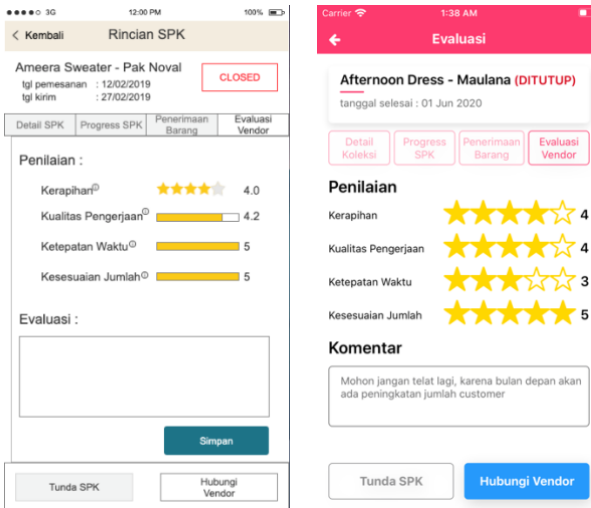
●●●●○ 3G 12:00 PM 100%

< Kembali Rincian SPK

Ameera Sweater - Pak Noval

tgl pemesanan : 12/02/2019
tgl kirim : 27/02/2019

CLOSED

Detail SPK | Progress SPK | Penerimaan Barang | Evaluasi Vendor

Penilaian :

Kerapihan 4.0

Kualitas Pengerjaan 4.2

Ketepatan Waktu 5

Kesesuaian Jumlah 5

Evaluasi :

Simpan

Tunda SPK

Hubungi Vendor

Carrier 1:38 AM

Evaluasi

Afternoon Dress - Maulana (DITUTUP)

tanggal selesai : 01 Jun 2020

Detail Koleksi | Progress SPK | Penerimaan Barang | Evaluasi Vendor

Penilaian

Kerapihan 4

Kualitas Pengerjaan 4

Ketepatan Waktu 3

Kesesuaian Jumlah 5

Komentar

Mohon jangan telat lagi, karena bulan depan akan ada peningkatan jumlah customer

Tunda SPK

Hubungi Vendor